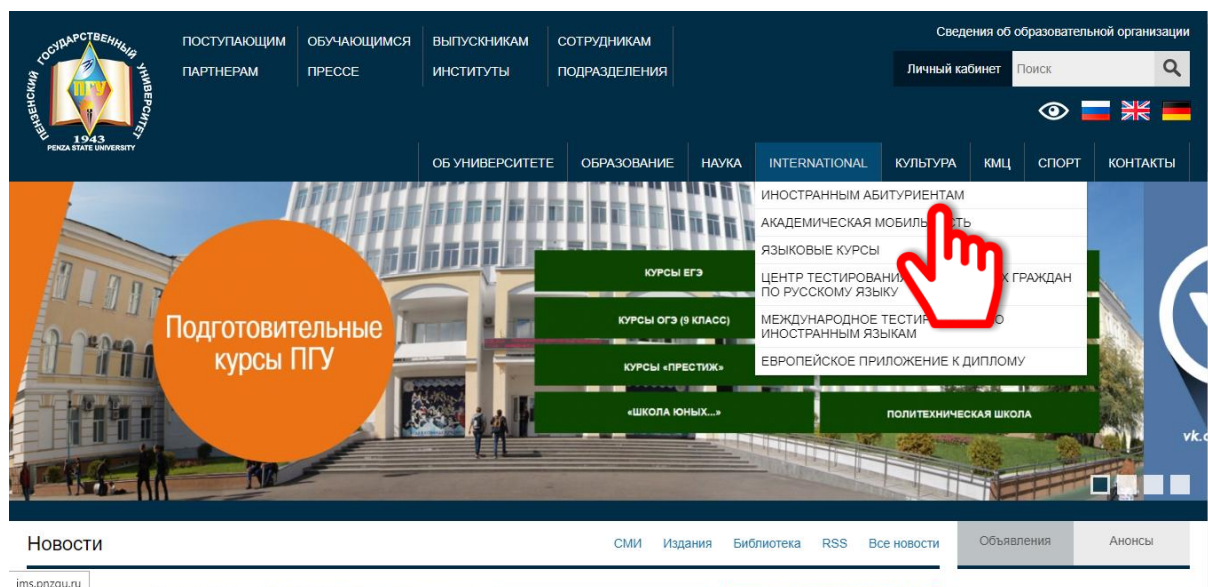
ПЕНЗЕНСКИЙ ГОСУДАРСТВЕННЫЙ УНИВЕРСИТЕТ
ПГУ
1943
PENZA STATE UNIVERSITY

ПОСТУПАЮЩИМ
ОБУЧАЮЩИМСЯ
ВЫПУСКНИКАМ
СОТРУДНИКАМ
ПАРТНЕРАМ
ПРЕССЕ
ИНСТИТУТЫ
ПОДРАЗДЕЛЕНИЯ

Сведения об образовательной организации
Личный кабинет
Поиск

ОБ УНИВЕРСИТЕТЕ
ОБРАЗОВАНИЕ
НАУКА
INTERNATIONAL
КУЛЬТУРА
КМЦ
СПОРТ
КОНТАКТЫ

ИНОСТРАННЫМ АБИТУРИЕНТАМ
АКАДЕМИЧЕСКАЯ МОБИЛ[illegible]СТЬ
ЯЗЫКОВЫЕ КУРСЫ
ЦЕНТР ТЕСТИРОВАНИ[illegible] ГРАЖДАН ПО РУССКОМУ ЯЗЫКУ
МЕЖДУНАРОДНОЕ ТЕСТИР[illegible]О ИНОСТРАННЫМ ЯЗЫКАМ
ЕВРОПЕЙСКОЕ ПРИЛОЖЕНИЕ К ДИПЛОМУ

Подготовительные курсы ПГУ

КУРСЫ ЕГЭ
КУРСЫ ОГЭ (9 КЛАСС)
КУРСЫ «ПРЕСТИЖ»
«ШКОЛА ЮНЫХ...»
ПОЛИТЕХНИЧЕСКАЯ ШКОЛА

vk.c

Новости
СМИ
Издания
Библиотека
RSS
Все новости
Объявления
Анонсы

ims.pnzgu.ru